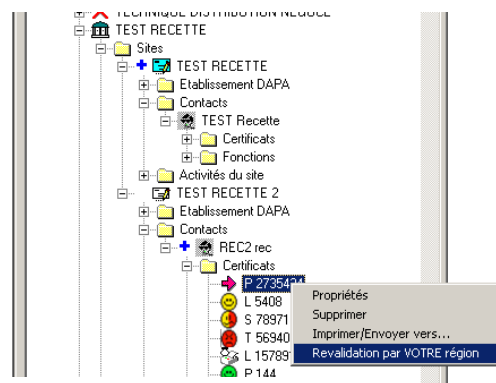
TECHNIQUE DISTRIBUTION NEGOCE
TEST RECETTE
Sites
TEST RECETTE
Etablissement DAPA
Contacts
TEST Recette
Certificats
Fonctions
Activités du site
TEST RECETTE 2
Etablissement DAPA
Contacts
REC2 rec
Certificats
P 27354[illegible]
L 5408
S 78971
T 56940
L 15789
P 144
Propriétés
Supprimer
Imprimer/Envoyer vers...
Revalidation par VOTRE région